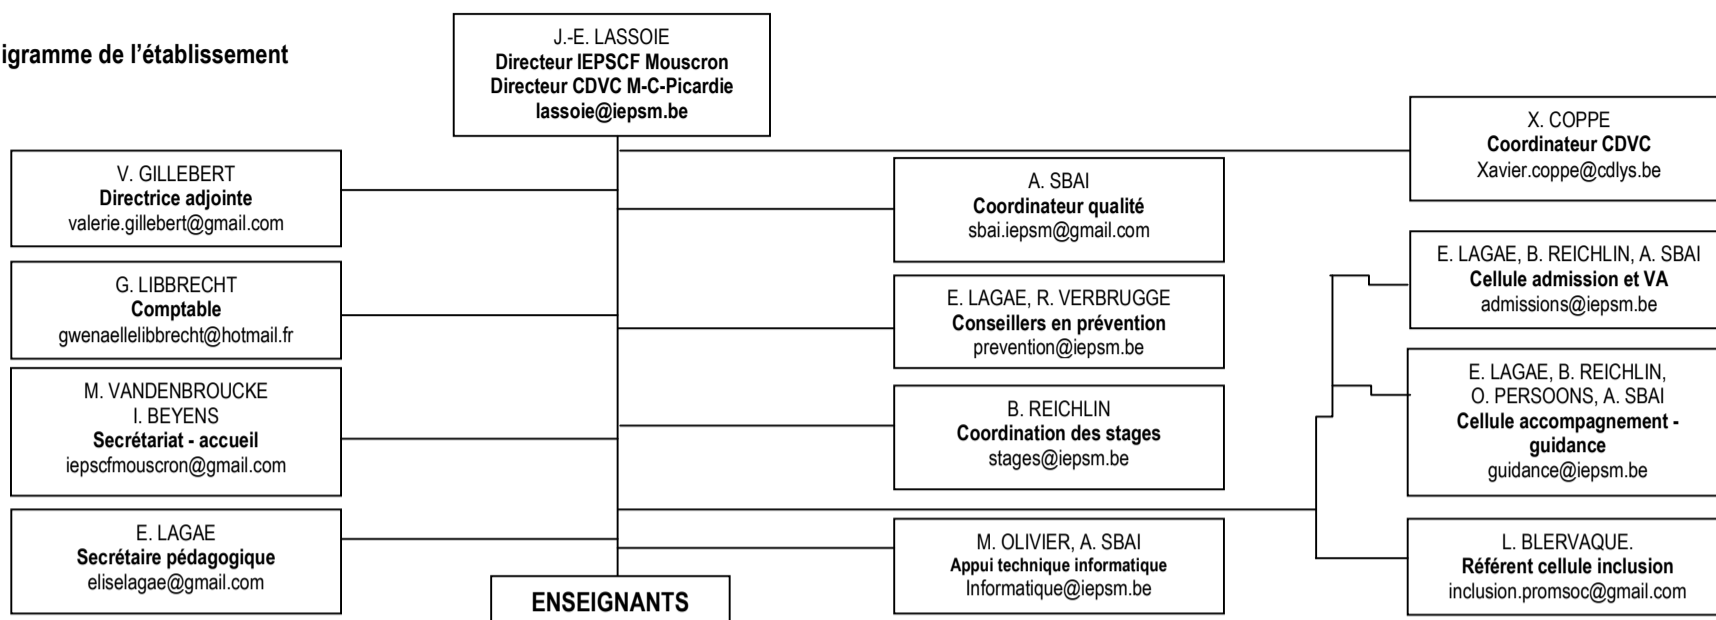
igramme de l'établissement

J.-E. LASSOIE
Directeur IEPSCF Mouscron
Directeur CDVC M-C-Picardie
lassoie@iepsm.be

X. COPPE
Coordinateur CDVC
Xavier.coppe@cdlys.be

V. GILLEBERT
Directrice adjointe
valerie.gillebert@gmail.com

A. SBAI
Coordinateur qualité
sbai.iepsm@gmail.com

E. LAGAE, B. REICHLIN, A. SBAI
Cellule admission et VA
admissions@iepsm.be

G. LIBBRECHT
Comptable
gwenaellelibbrecht@hotmail.fr

E. LAGAE, R. VERBRUGGE
Conseillers en prévention
prevention@iepsm.be

E. LAGAE, B. REICHLIN, O. PERSOONS, A. SBAI
Cellule accompagnement - guidance
guidance@iepsm.be

M. VANDENBROUCKE
I. BEYENS
Secrétariat - accueil
iepscfmouscron@gmail.com

B. REICHLIN
Coordination des stages
stages@iepsm.be

E. LAGAE
Secrétaire pédagogique
eliselagae@gmail.com

M. OLIVIER, A. SBAI
Appui technique informatique
Informatique@iepsm.be

L. BLERVAQUE.
Référent cellule inclusion
inclusion.promsoc@gmail.com

ENSEIGNANTS